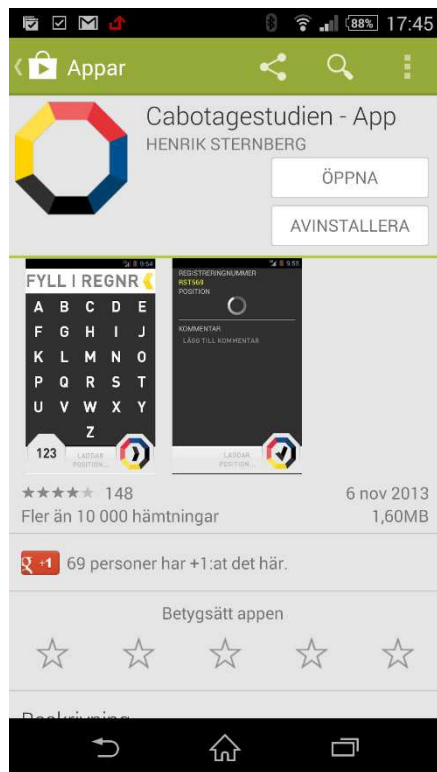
88% 17:45

Appar

Cabotagestudien - App
HENRIK STERNBERG

ÖPPNA

AVINSTALLERA

9:54
FYLL I REGNR
A B C D E
F G H I J
K L M N O
P Q R S T
U V W X Y
Z
123
LADDAR POSITION...

9:55
REGISTRERINGNUMMER
RST569
POSITION
KOMMENTAR
LÄGG TILL KOMMENTAR
LADDAR POSITION...

148
6 nov 2013
Fler än 10 000 hämtningar
1,60MB

+1 69 personer har +1:at det här.

Betygsätt appen

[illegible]